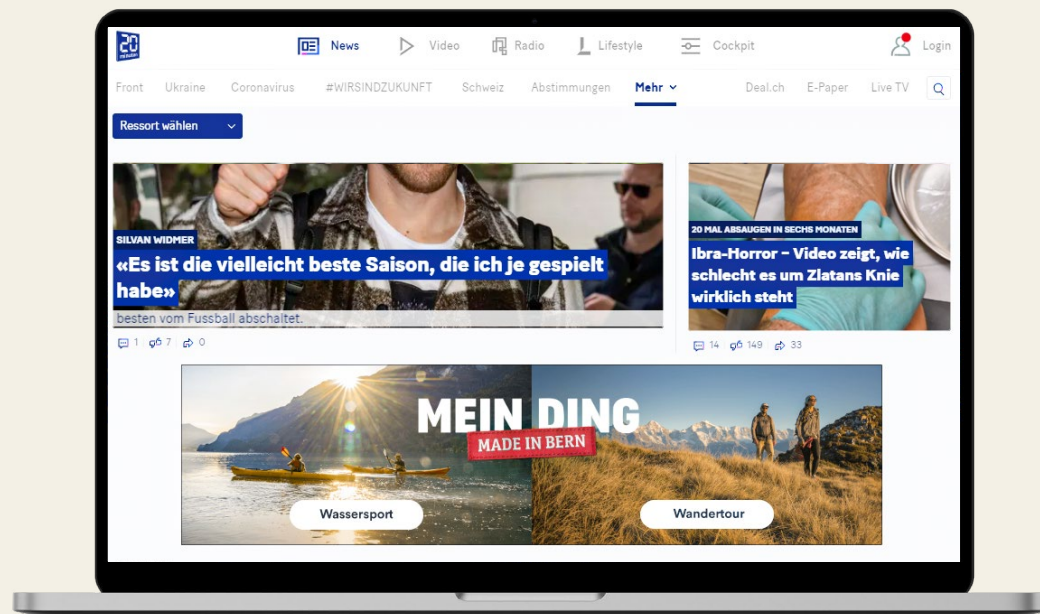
20 minuten

News Video Radio Lifestyle Cockpit Login

Front Ukraine Coronavirus #WIRSINDZUKUNFT Schweiz Abstimmungen Mehr Deal.ch E-Paper Live TV

Ressort wählen

SILVAN WIDMER

«Es ist die vielleicht beste Saison, die ich je gespielt habe»

besten vom Fussball abschaltet.

1 7 0

20 MAL ABSAUGEN IN SECHS MONATEN

Ibra-Horror – Video zeigt, wie schlecht es um Zlatans Knie wirklich steht

14 149 33

MEIN DING

MADE IN BERN

Wassersport

Wandertour